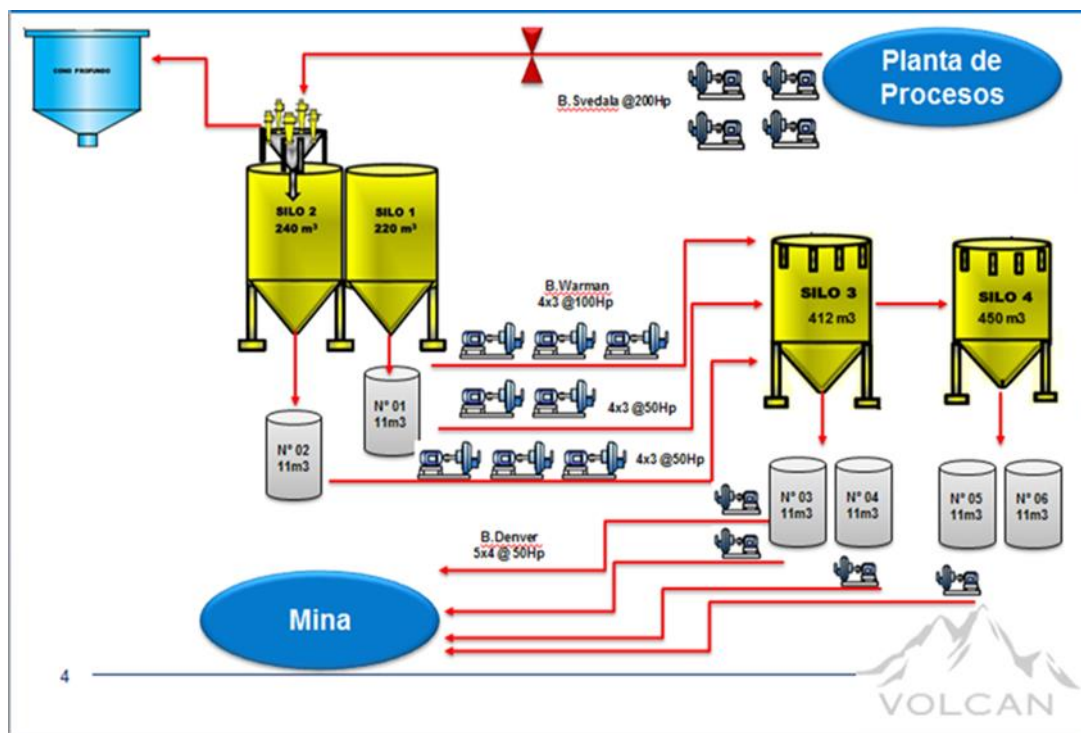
CONO PROFUNDO

Planta de Procesos

B. Svedala @200Hp

SILO 2
240 m³

SILO 1
220 m³

B.Warman
4x3 @100Hp

SILO 3
412 m3

SILO 4
450 m3

N° 01
11m3

4x3 @50Hp

N° 02
11m3

4x3 @50Hp

N° 03
11m3

N° 04
11m3

N° 05
11m3

N° 06
11m3

B.Denver
5x4 @ 50Hp

Mina

4

VOLCAN